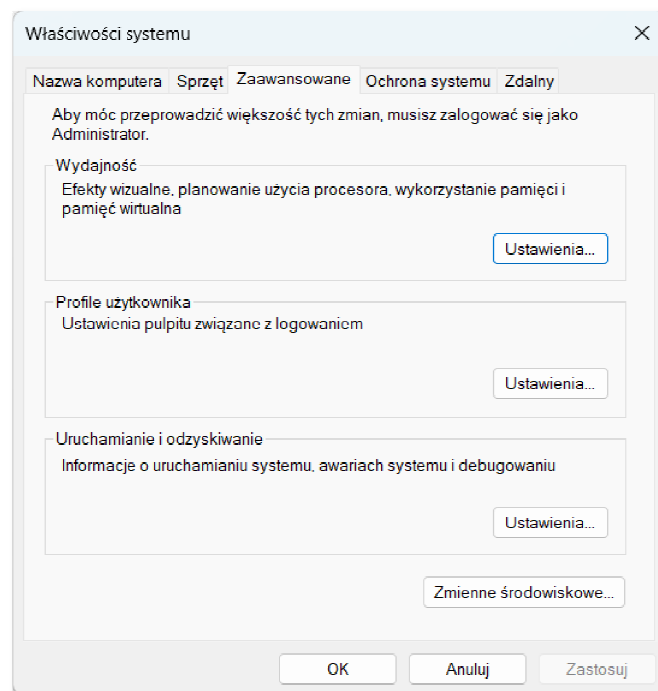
Właściwości systemu

Nazwa komputera | Sprzęt | Zaawansowane | Ochrona systemu | Zdalny

Aby móc przeprowadzić większość tych zmian, musisz zalogować się jako Administrator.

Wydajność
Efekty wizualne, planowanie użycia procesora, wykorzystanie pamięci i pamięć wirtualna
Ustawienia...

Profile użytkownika
Ustawienia pulpitu związane z logowaniem
Ustawienia...

Uruchamianie i odzyskiwanie
Informacje o uruchamianiu systemu, awariach systemu i debugowaniu
Ustawienia...

Zmienne środowiskowe...

OK | Anuluj | Zastosuj